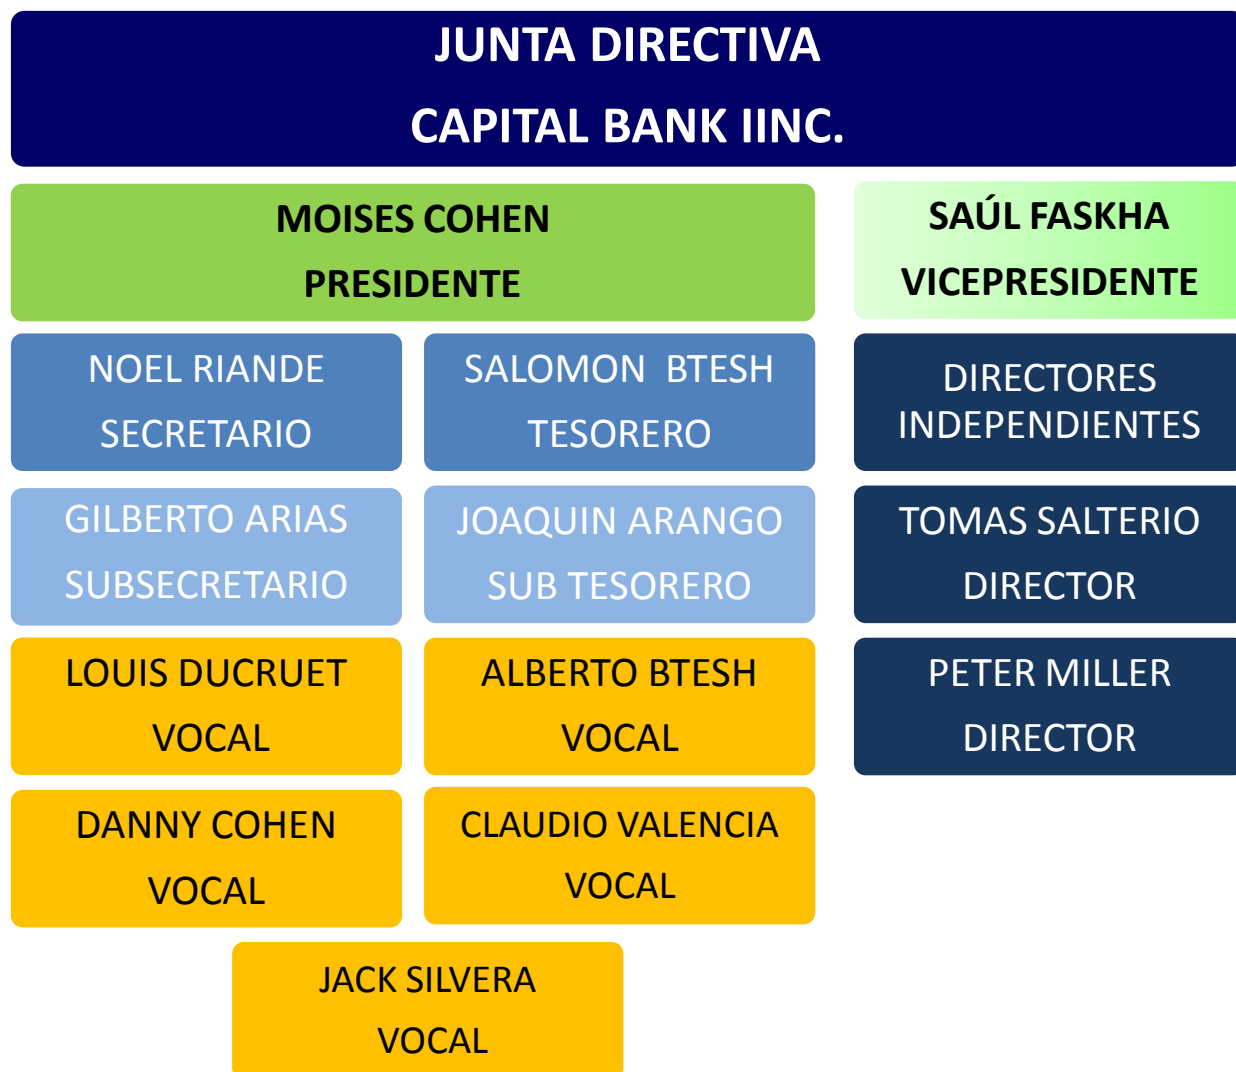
JUNTA DIRECTIVA

CAPITAL BANK IINC.

MOISES COHEN

PRESIDENTE

SAÚL FASKHA

VICEPRESIDENTE

NOEL RIANDE

SECRETARIO

SALOMON BTESH

TESORERO

DIRECTORES INDEPENDIENTES

GILBERTO ARIAS

SUBSECRETARIO

JOAQUIN ARANGO

SUB TESORERO

TOMAS SALTERIO

DIRECTOR

LOUIS DUCRUET

VOCAL

ALBERTO BTESH

VOCAL

PETER MILLER

DIRECTOR

DANNY COHEN

VOCAL

CLAUDIO VALENCIA

VOCAL

JACK SILVERA

VOCAL